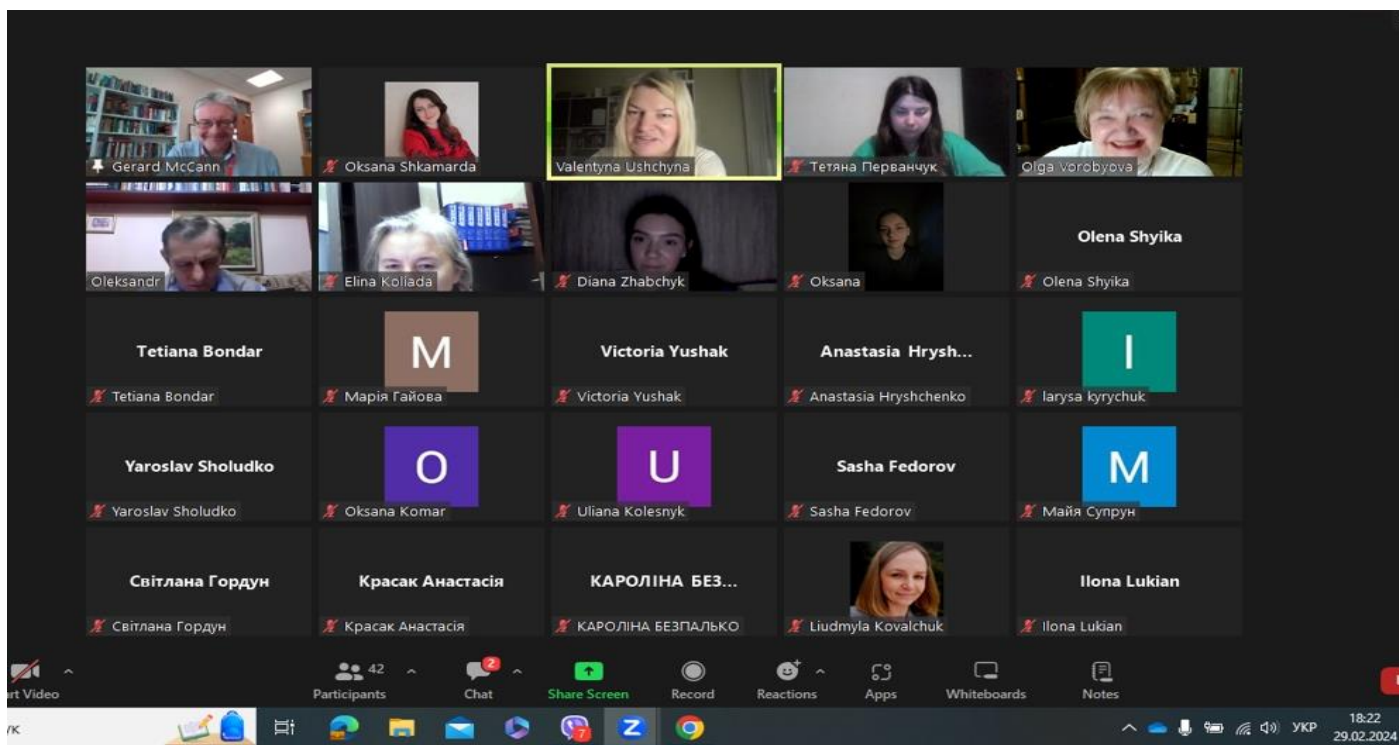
Gerard McCann
Oksana Shkamarda
Valentyna Ushchyna
Тетяна Перванчук
Olga Vorobyova

Oleksandr
Elina Koliada
Diana Zhabchyk
Oksana
Olena Shyika
Olena Shyika

Tetiana Bondar
Tetiana Bondar
M
Марія Гайова
Victoria Yushak
Victoria Yushak
Anastasia Hrysh...
Anastasia Hryshchenko
I
larysa kyrychuk

Yaroslav Sholudko
Yaroslav Sholudko
O
Oksana Komar
U
Uliana Kolesnyk
Sasha Fedorov
Sasha Fedorov
M
Майя Супрун

Світлана Гордун
Світлана Гордун
Красак Анастасія
Красак Анастасія
КАРОЛІНА БЕЗ...
КАРОЛІНА БЕЗПАЛЬКО
Liudmyla Kovalchuk
Ilona Lukian
Ilona Lukian

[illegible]art Video
42
Participants
2
Chat
Share Screen
Record
Reactions
Apps
Whiteboards
Notes

УКР
18:22
29.02.2024